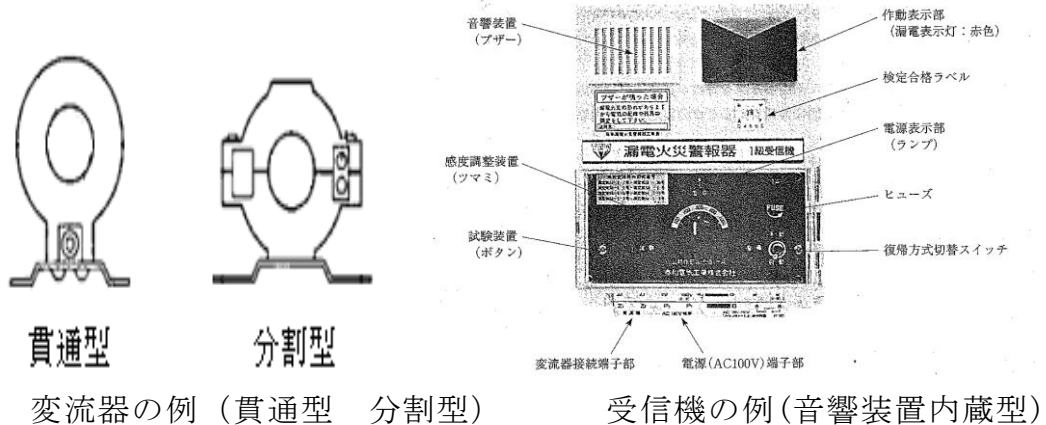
貫通型

分割型

音響装置
（ブザー）

作動表示部
（漏電表示灯：赤色）

検定合格ラベル

漏電火災警報器　1級受信機

電源表示部
（ランプ）

感度調整装置
（ツマミ）

ヒューズ

試験装置
（ボタン）

FUSE

復帰方式切替スイッチ

変流器接続端子部

電源(AC100V)端子部

変流器の例（貫通型　分割型）

受信機の例(音響装置内蔵型)